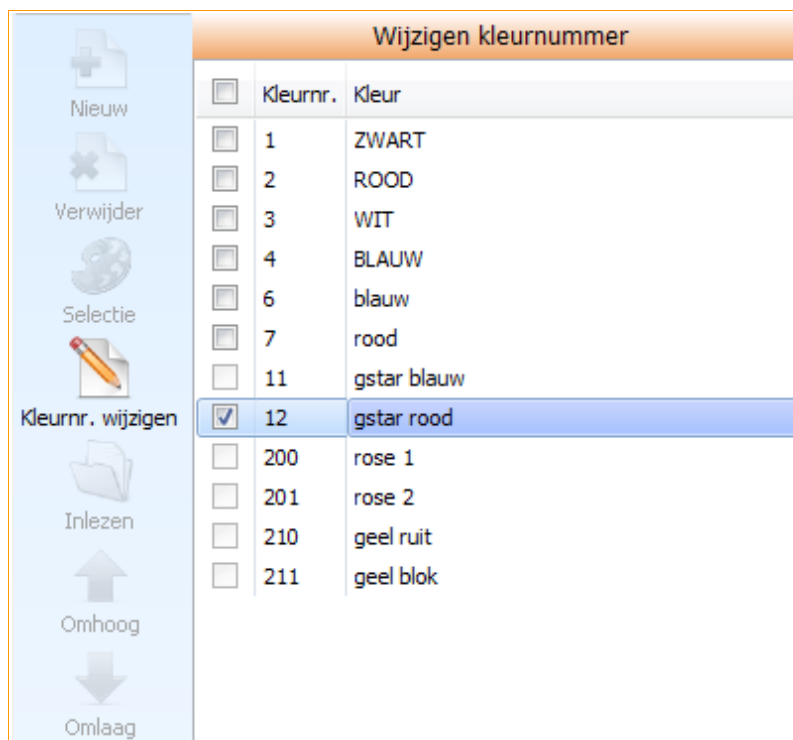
Nieuw
Verwijder
Selectie
Kleurnr. wijzigen
Inlezen
Omhoog
Omlaag

Wijzigen kleurnummer

| | Kleurnr. | Kleur |
|---|---|---|
| ☐ | 1 | ZWART |
| ☐ | 2 | ROOD |
| ☐ | 3 | WIT |
| ☐ | 4 | BLAUW |
| ☐ | 6 | blauw |
| ☐ | 7 | rood |
| ☐ | 11 | gstar blauw |
| ☑ | 12 | gstar rood |
| ☐ | 200 | rose 1 |
| ☐ | 201 | rose 2 |
| ☐ | 210 | geel ruit |
| ☐ | 211 | geel blok |